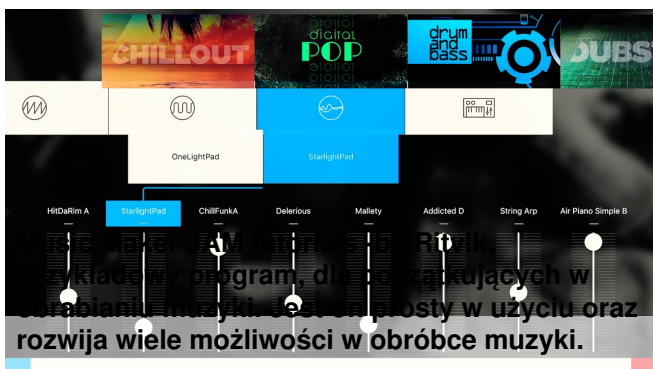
CHILLOUT
digital POP
drum and bass
DUBS

OneLightPad
StarlightPad

HitDaRim A
StarlightPad
ChillFunkA
Delerious
Mallety
Addicted D
String Arp
Air Piano Simple B

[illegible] Maker JAM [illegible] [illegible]
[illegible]kładowy program, dla po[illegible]ątkujących w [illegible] muzyki. Jest on prosty w użyciu oraz rozwija wiele możliwości w obróbce muzyki.